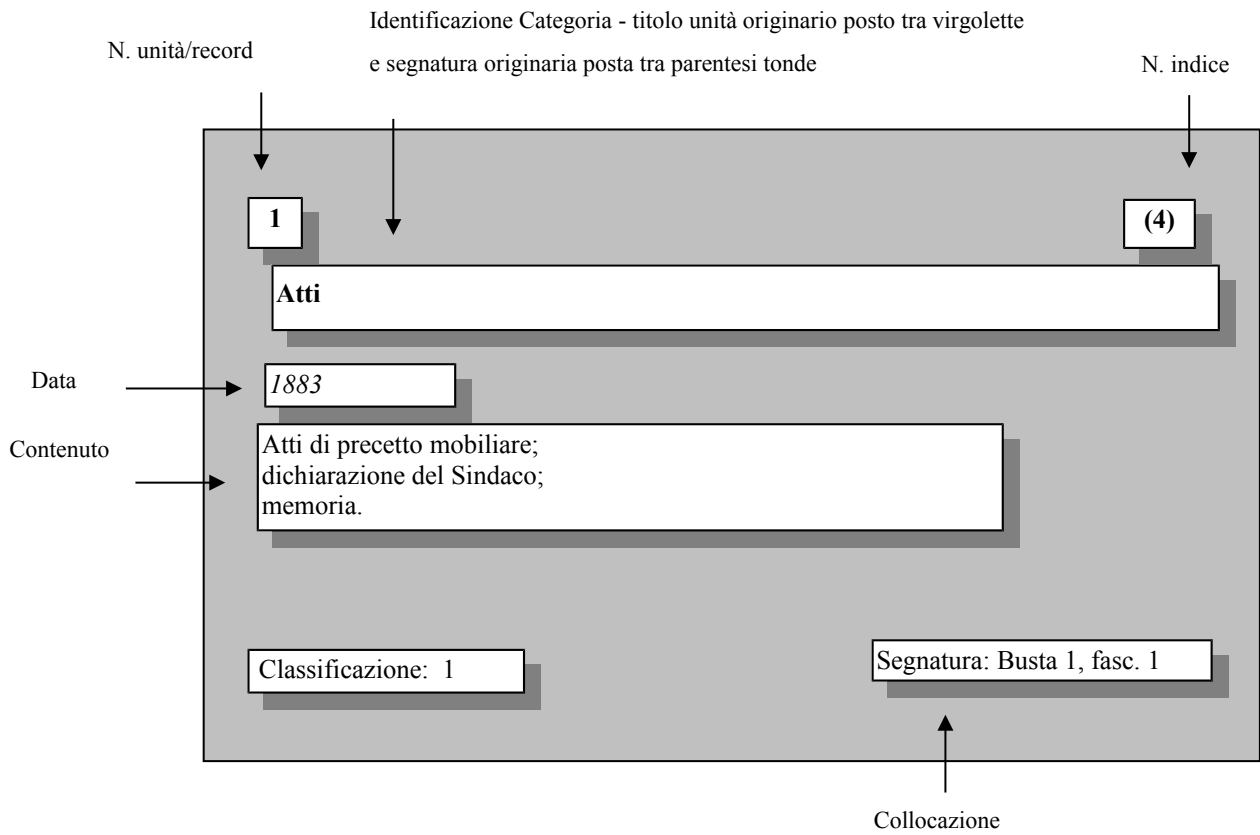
Identificazione Categoria - titolo unità originario posto tra virgolette e segnatura originaria posta tra parentesi tonde

N. unità/record

N. indice

1

(4)

**Atti**

Data

*1883*

Contenuto

Atti di precetto mobiliare;
dichiarazione del Sindaco;
memoria.

Classificazione: 1

Segnatura: Busta 1, fasc. 1

Collocazione